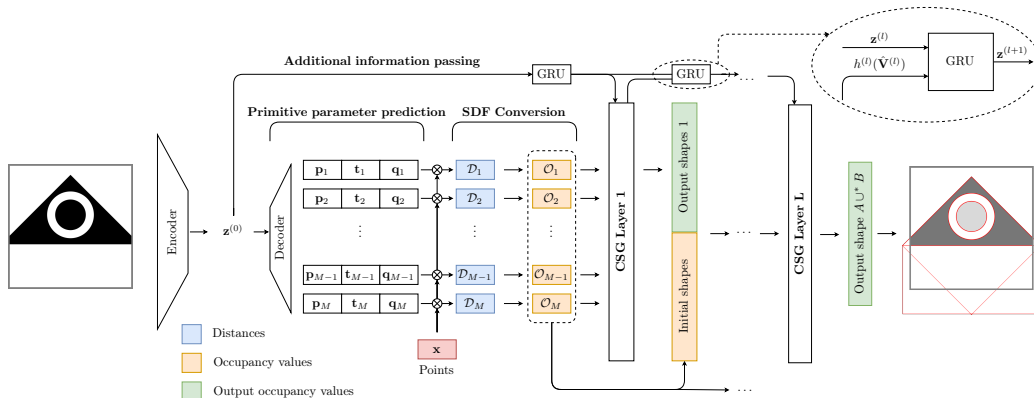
Additional information passing

GRU

GRU

$\mathbf{z}^{(l)}$

$h^{(l)}(\hat{\mathbf{V}}^{(l)})$

GRU

$\mathbf{z}^{(l+1)}$

Primitive parameter prediction

SDF Conversion

Encoder

$\mathbf{z}^{(0)}$

Decoder

| $\mathbf{p}_1$ | $\mathbf{t}_1$ | $\mathbf{q}_1$ |
|---|---|---|
| $\mathbf{p}_2$ | $\mathbf{t}_2$ | $\mathbf{q}_2$ |
| $\vdots$ | | |
| $\mathbf{p}_{M-1}$ | $\mathbf{t}_{M-1}$ | $\mathbf{q}_{M-1}$ |
| $\mathbf{p}_M$ | $\mathbf{t}_M$ | $\mathbf{q}_M$ |

$\mathcal{D}_1$

$\mathcal{D}_2$

$\vdots$

$\mathcal{D}_{M-1}$

$\mathcal{D}_M$

$\mathcal{O}_1$

$\mathcal{O}_2$

$\vdots$

$\mathcal{O}_{M-1}$

$\mathcal{O}_M$

CSG Layer 1

Output shapes 1

Initial shapes

$\cdots$

CSG Layer L

Output shape $A \cup^* B$

$\mathbf{x}$

Points

Distances

Occupancy values

Output occupancy values

$\cdots$